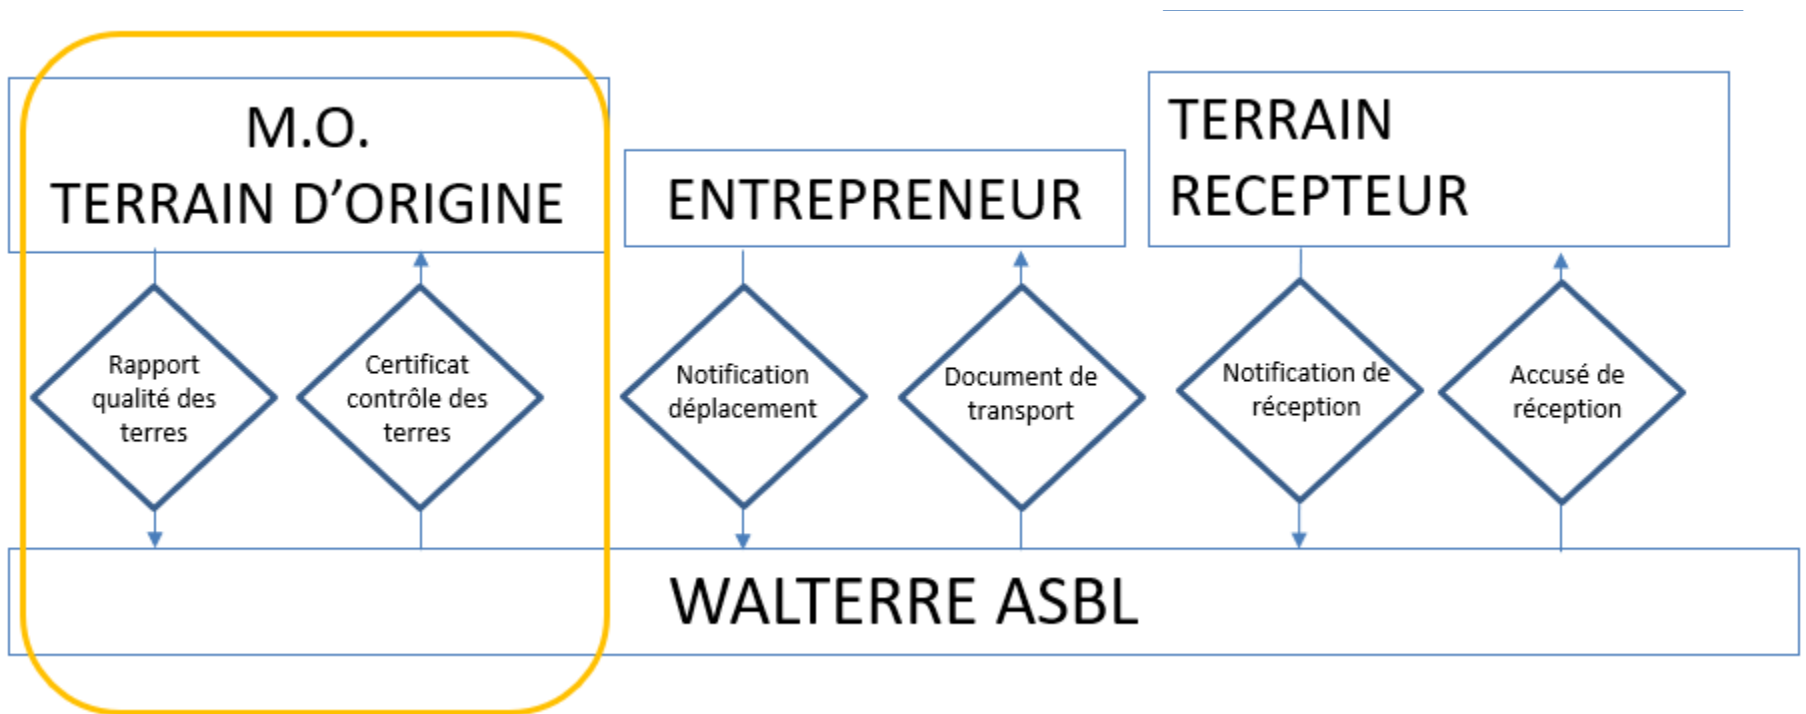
M.O.
TERRAIN D'ORIGINE

ENTREPRENEUR

TERRAIN
RECEPTEUR

Rapport qualité des terres

Certificat contrôle des terres

Notification déplacement

Document de transport

Notification de réception

Accusé de réception

WALTERRE ASBL